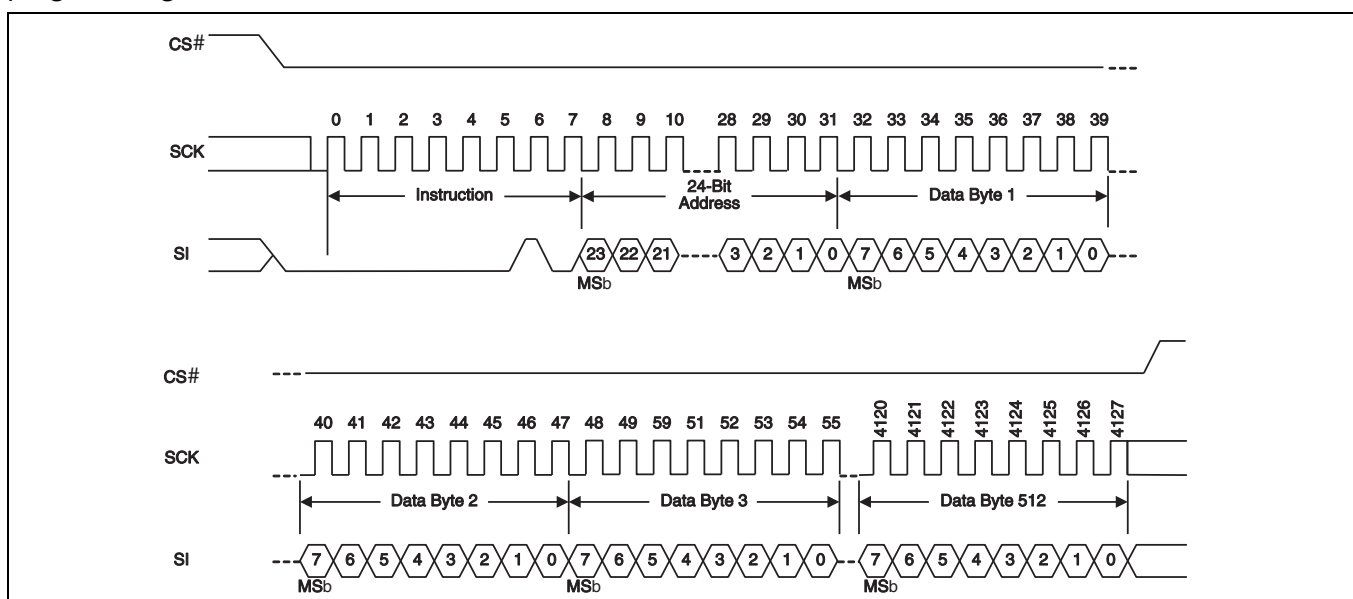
CS#

SCK

0 1 2 3 4 5 6 7 8 9 10 28 29 30 31 32 33 34 35 36 37 38 39

Instruction

24-Bit Address

Data Byte 1

SI

23 22 21 3 2 1 0 7 6 5 4 3 2 1 0

MSb MSb

CS#

SCK

40 41 42 43 44 45 46 47 48 49 59 51 52 53 54 55 4120 4121 4122 4123 4124 4125 4126 4127

Data Byte 2

Data Byte 3

Data Byte 512

SI

7 6 5 4 3 2 1 0 7 6 5 4 3 2 1 0 7 6 5 4 3 2 1 0

MSb MSb MSb